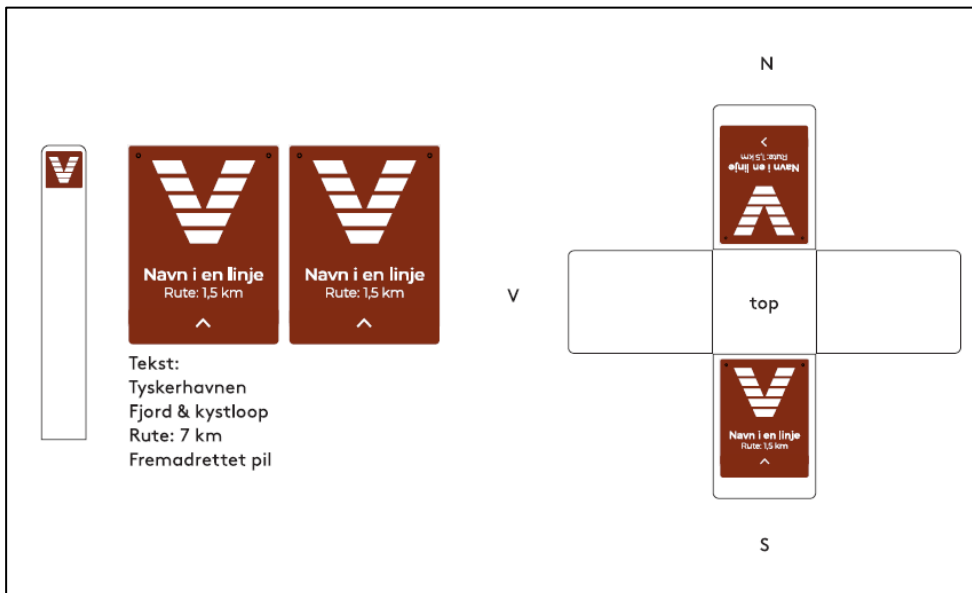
Navn i en linje
Rute: 1,5 km
^

Navn i en linje
Rute: 1,5 km
^

Tekst:
Tyskerhavnen
Fjord & kystloop
Rute: 7 km
Fremadrettet pil

V

N

^
Navn i en linje
Rute: 1,5 km

top

Navn i en linje
Rute: 1,5 km
^

S